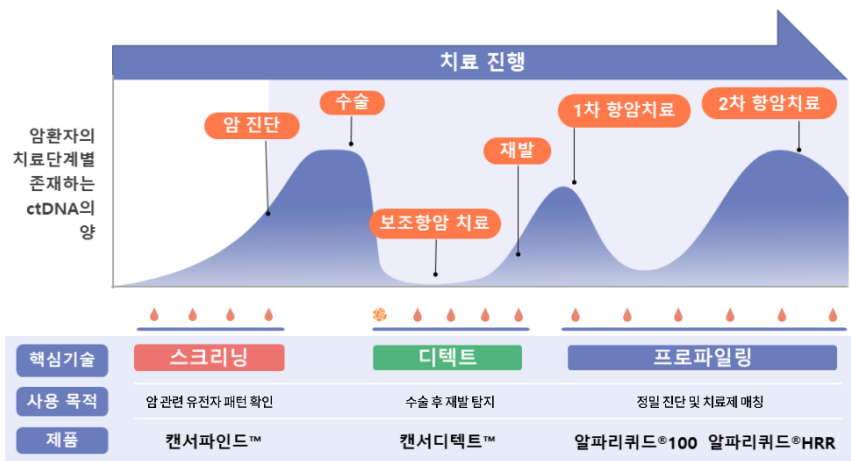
치료 진행

암환자의 치료단계별 존재하는 ctDNA의 양

암 진단

수술

보조항암 치료

재발

1차 항암치료

2차 항암치료

| 핵심기술 | 스크리닝 | 디텍트 | 프로파일링 |
|---|---|---|---|
| 사용 목적 | 암 관련 유전자 패턴 확인 | 수술 후 재발 탐지 | 정밀 진단 및 치료제 매칭 |
| 제품 | 캔서파인드™ | 캔서디텍트™ | 알파리퀴드®100 알파리퀴드®HRR |